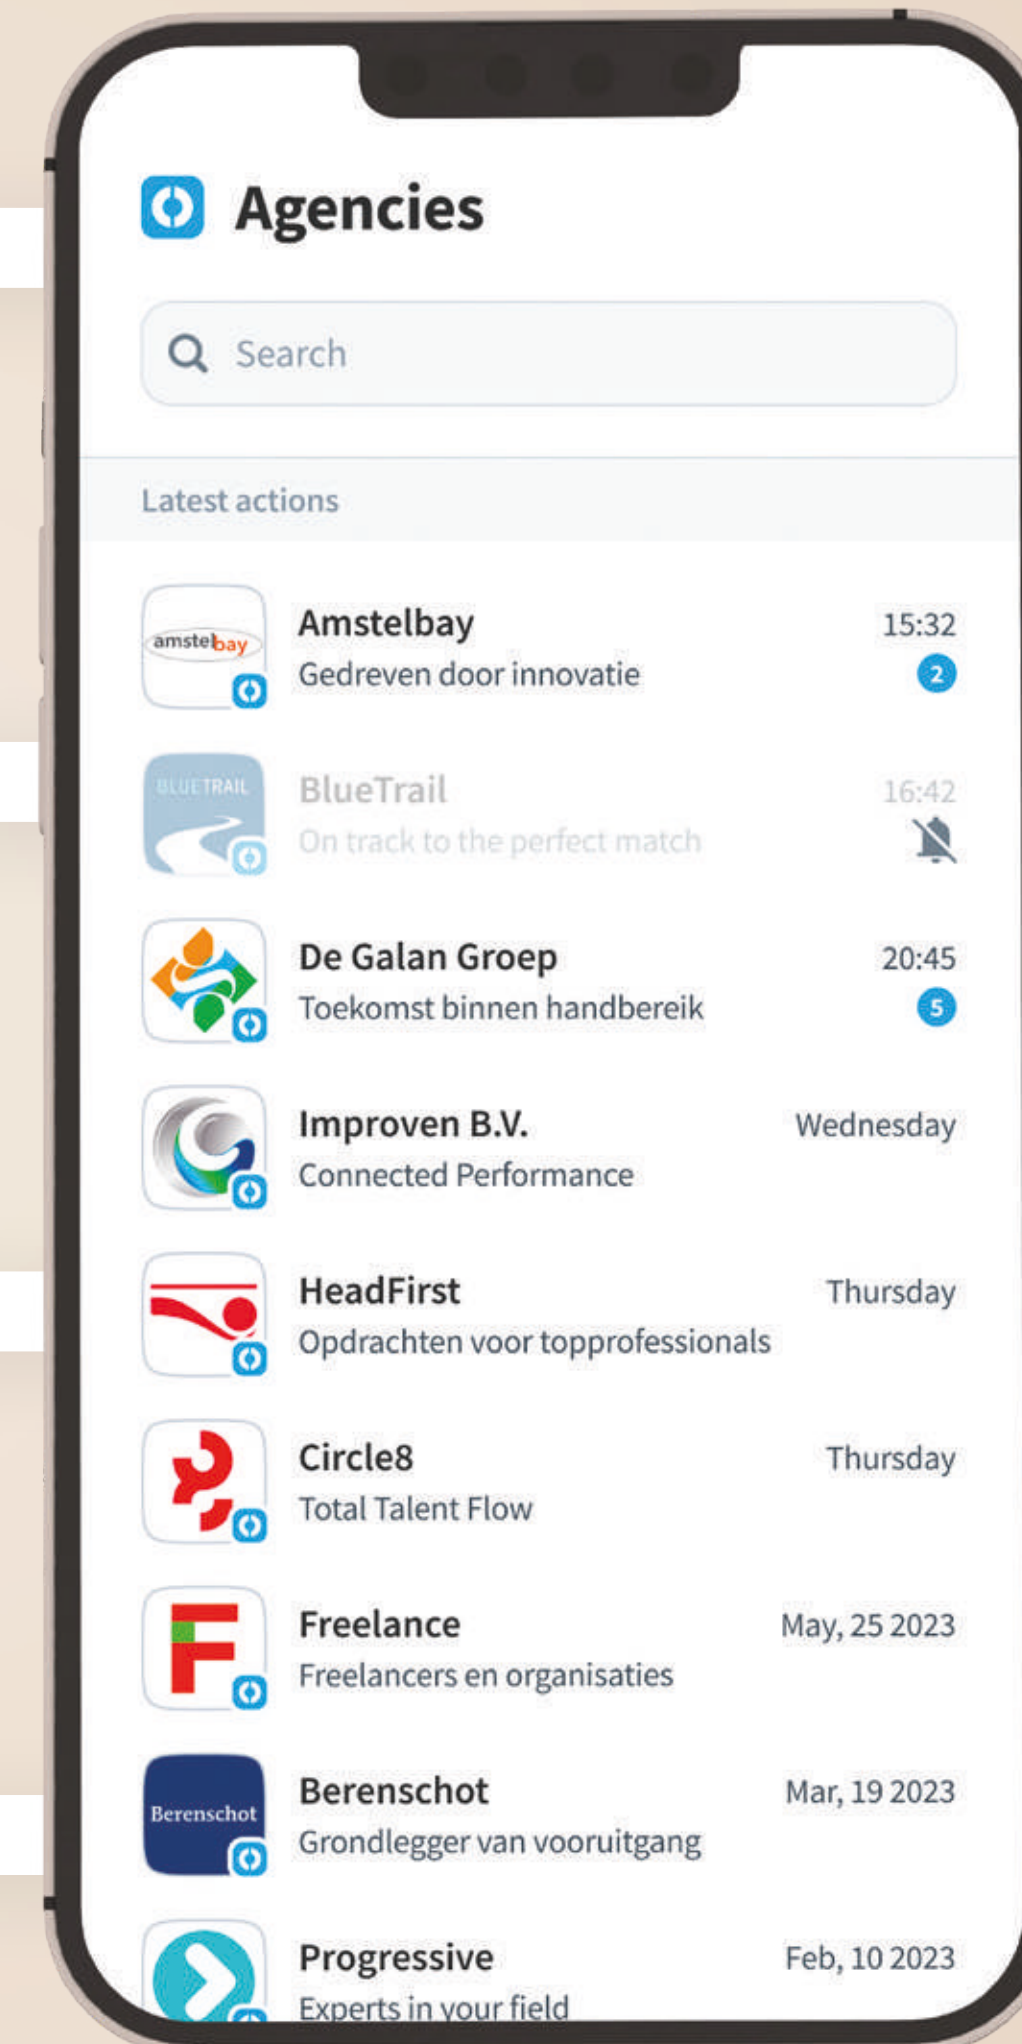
Agencies

Search

Latest actions

amstelbay
Amstelbay
Gedreven door innovatie
15:32
2

BLUETRAIL
BlueTrail
On track to the perfect match
16:42

De Galan Groep
Toekomst binnen handbereik
20:45
5

Improven B.V.
Connected Performance
Wednesday

HeadFirst
Opdrachten voor topprofessionals
Thursday

Circle8
Total Talent Flow
Thursday

Freelance
Freelancers en organisaties
May, 25 2023

Berenschot
Berenschot
Grondlegger van vooruitgang
Mar, 19 2023

Progressive
Experts in your field
Feb, 10 2023